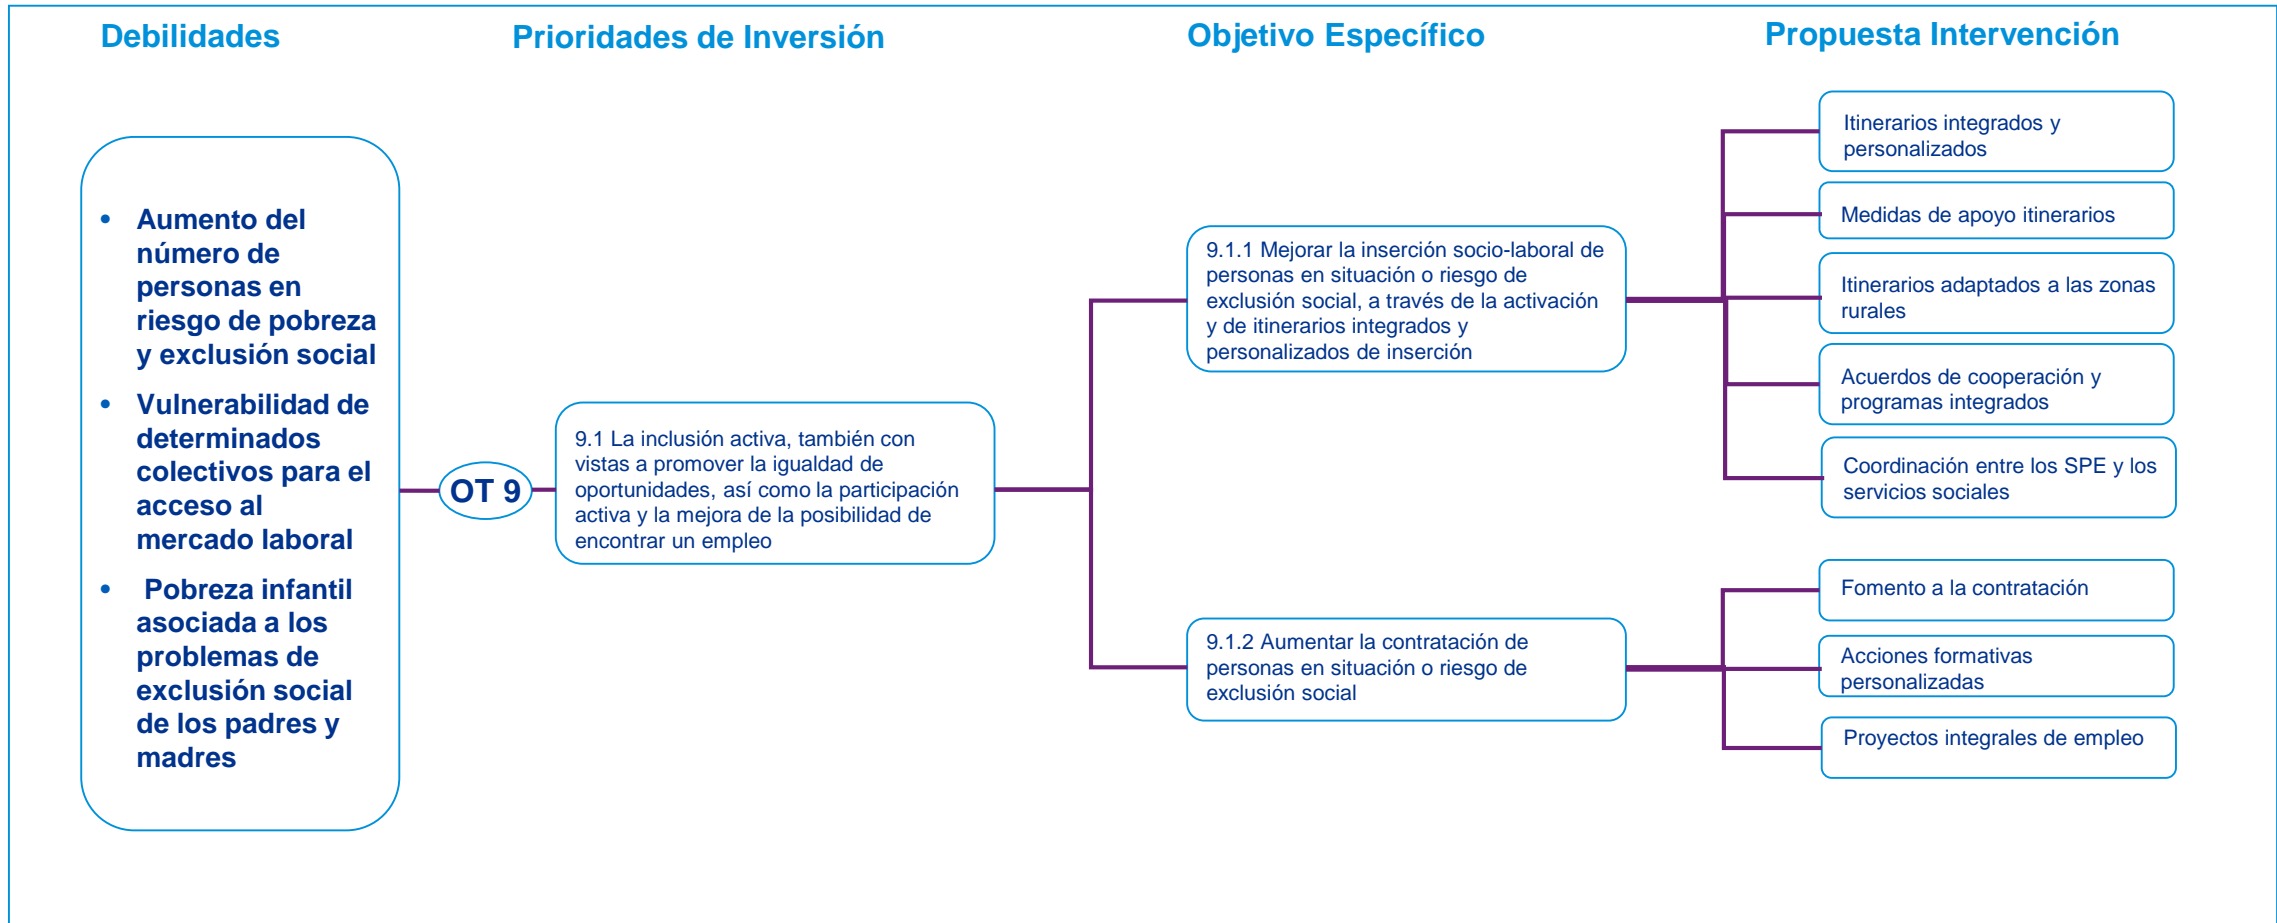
Debilidades

Prioridades de Inversión

Objetivo Específico

Propuesta Intervención

• Aumento del número de personas en riesgo de pobreza y exclusión social
• Vulnerabilidad de determinados colectivos para el acceso al mercado laboral
• Pobreza infantil asociada a los problemas de exclusión social de los padres y madres

OT 9

9.1 La inclusión activa, también con vistas a promover la igualdad de oportunidades, así como la participación activa y la mejora de la posibilidad de encontrar un empleo

9.1.1 Mejorar la inserción socio-laboral de personas en situación o riesgo de exclusión social, a través de la activación y de itinerarios integrados y personalizados de inserción

9.1.2 Aumentar la contratación de personas en situación o riesgo de exclusión social

Itinerarios integrados y personalizados

Medidas de apoyo itinerarios

Itinerarios adaptados a las zonas rurales

Acuerdos de cooperación y programas integrados

Coordinación entre los SPE y los servicios sociales

Fomento a la contratación

Acciones formativas personalizadas

Proyectos integrales de empleo